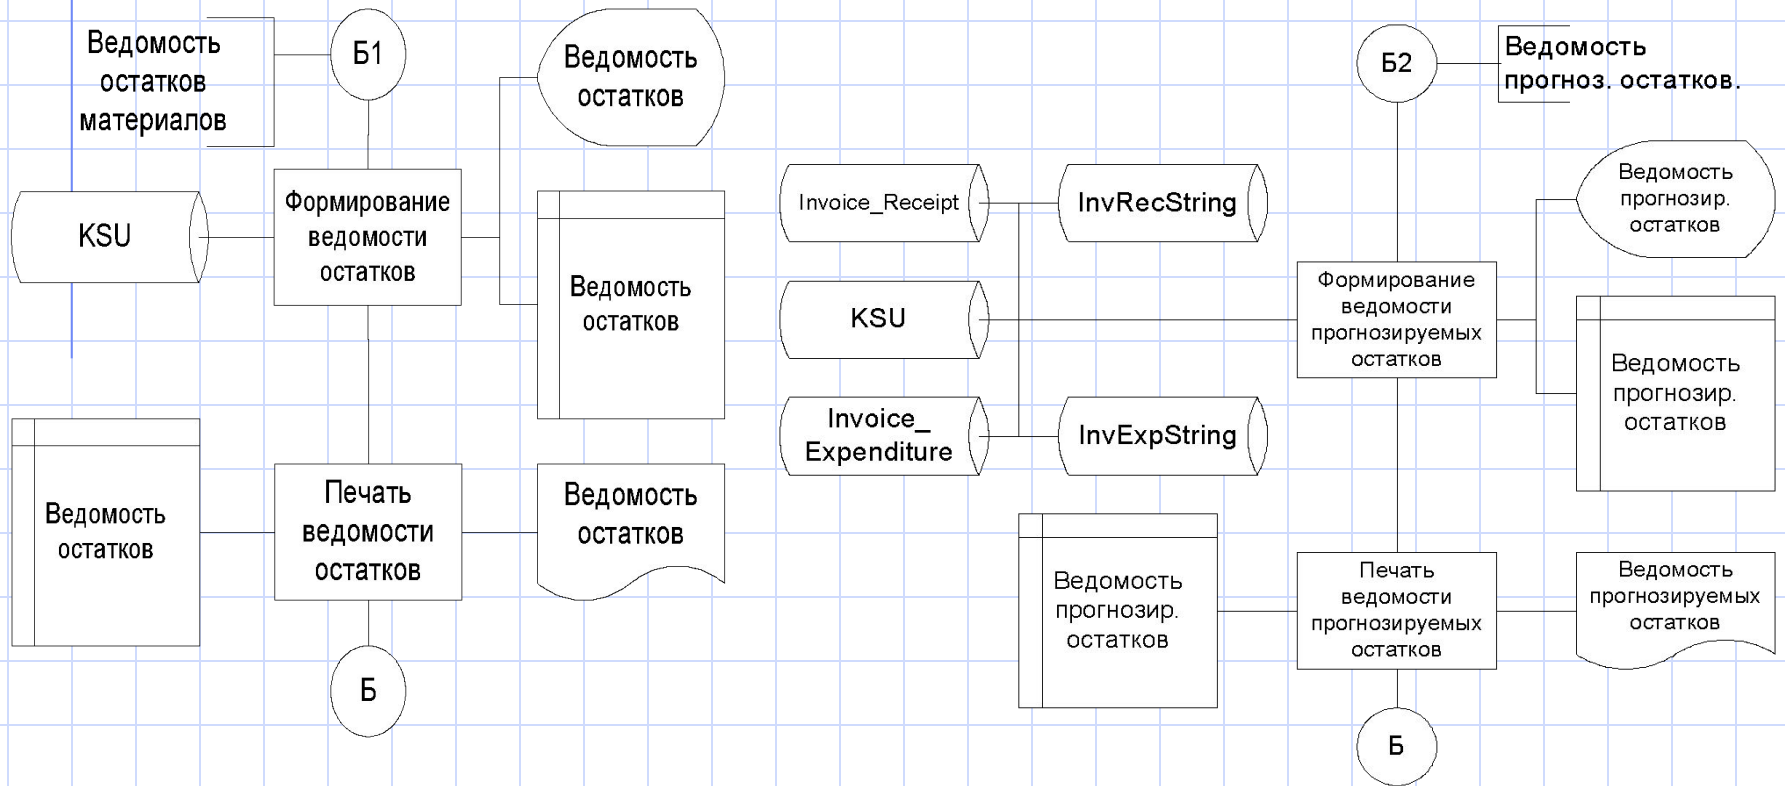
Ведомость остатков материалов

Б1

Ведомость остатков

KSU

Формирование ведомости остатков

Ведомость остатков

Ведомость остатков

Печать ведомости остатков

Ведомость остатков

Б

Б2

Ведомость прогноз. остатков.

Invoice_Receipt

InvRecString

Ведомость прогнозир. остатков

KSU

Формирование ведомости прогнозируемых остатков

Ведомость прогнозир. остатков

Invoice_ Expenditure

InvExpString

Ведомость прогнозир. остатков

Печать ведомости прогнозируемых остатков

Ведомость прогнозируемых остатков

Б